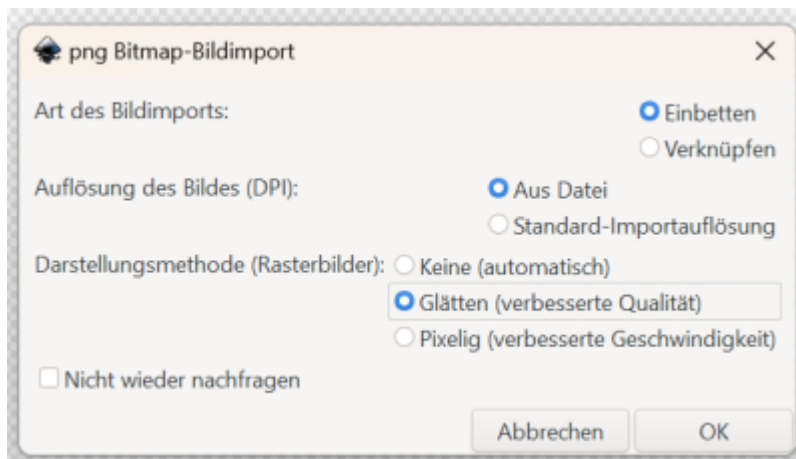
png Bitmap-Bildimport

×

Art des Bildimports:

Einbetten

Verknüpfen

Auflösung des Bildes (DPI):

Aus Datei

Standard-Importauflösung

Darstellungsmethode (Rasterbilder):

Keine (automatisch)

Glätten (verbesserte Qualität)

Pixelig (verbesserte Geschwindigkeit)

Nicht wieder nachfragen

Abbrechen

OK